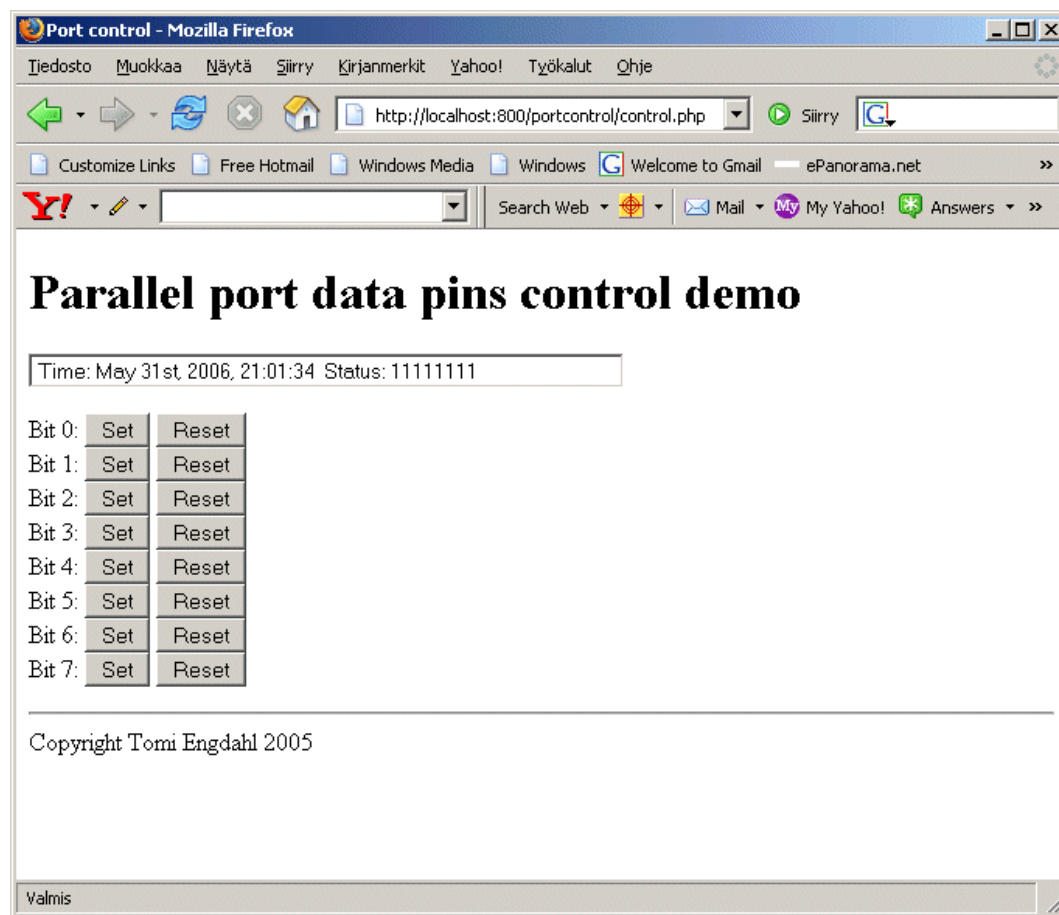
Port control - Mozilla Firefox

Tiedosto Muokkaa Näytä Siirry Kirjanmerkit Yahoo! Työkalut Ohje

http://localhost:800/portcontrol/control.php Siirry

Customize Links Free Hotmail Windows Media Windows Welcome to Gmail ePanorama.net »

Y! Search Web Mail My Yahoo! Answers »

# Parallel port data pins control demo

Time: May 31st, 2006, 21:01:34 Status: 11111111

Bit 0: Set Reset
Bit 1: Set Reset
Bit 2: Set Reset
Bit 3: Set Reset
Bit 4: Set Reset
Bit 5: Set Reset
Bit 6: Set Reset
Bit 7: Set Reset

Copyright Tomi Engdahl 2005

Valmis